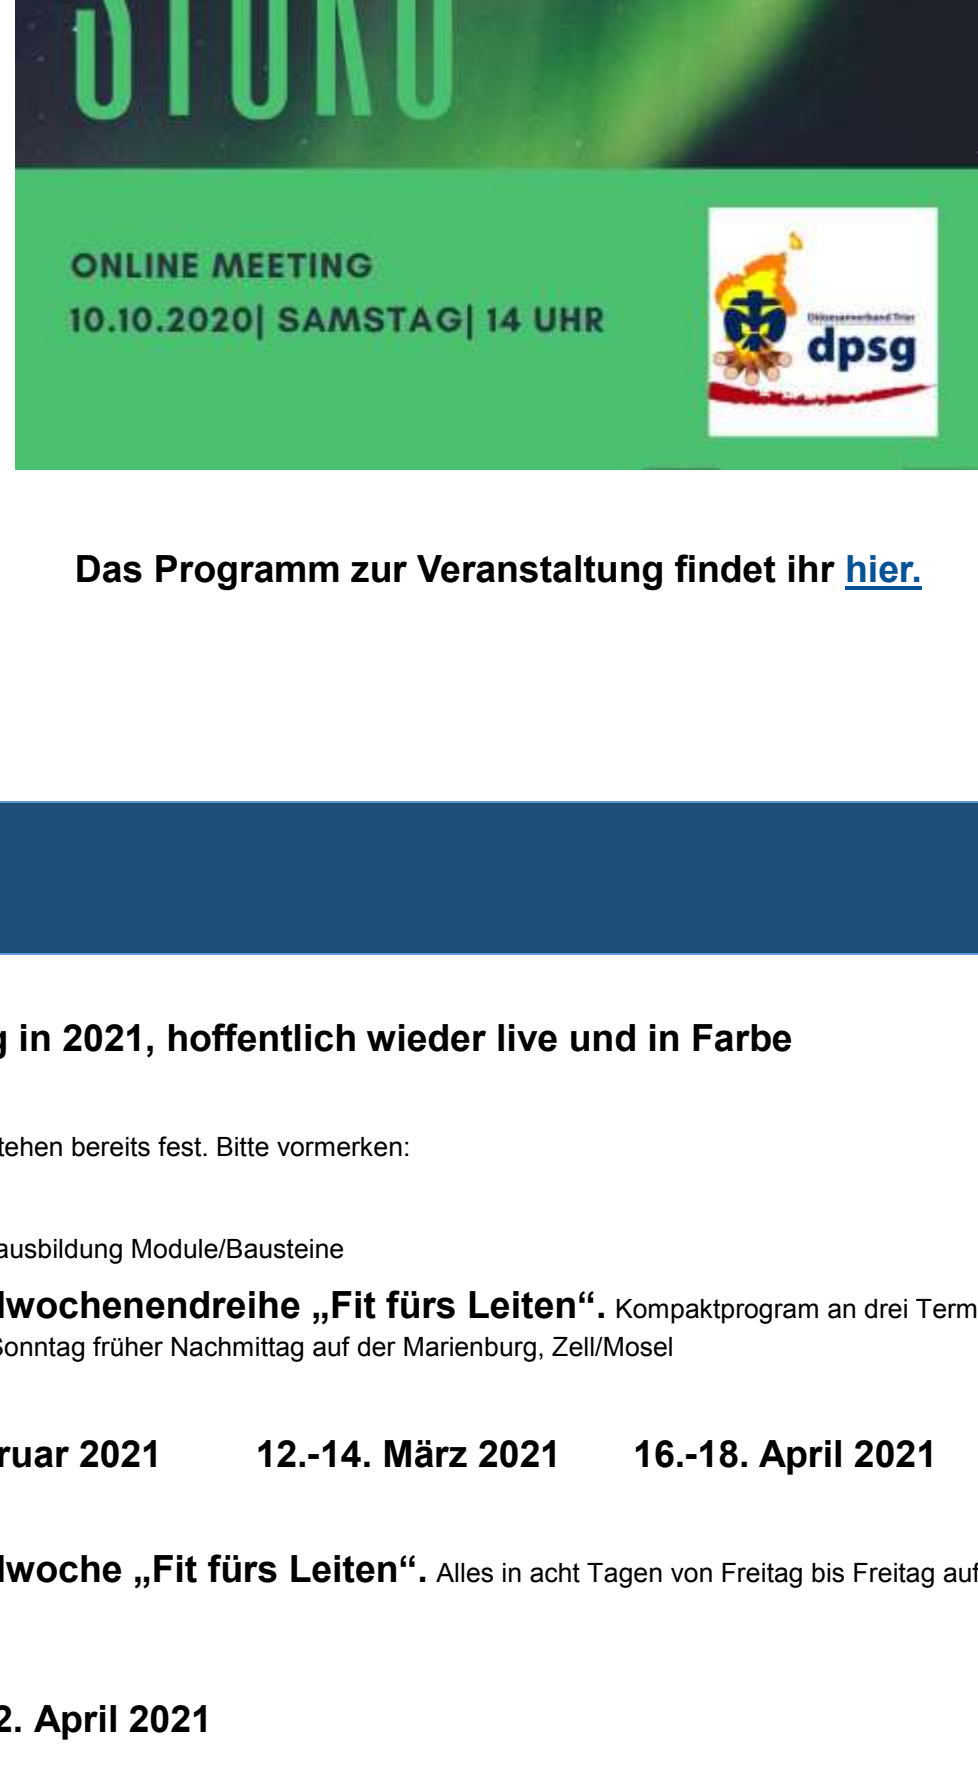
ONLINE MEETING
10.10.2020| SAMSTAG| 14 UHR

Diözesanverband Trier
dpsg

Das Programm zur Veranstaltung findet ihr hier.

g in 2021, hoffentlich wieder live und in Farbe

tehen bereits fest. Bitte vormerken:

ausbildung Module/Bausteine

lwochenendreihe „Fit fürs Leiten“. Kompaktprogram an drei Term Sonntag früher Nachmittag auf der Marienburg, Zell/Mosel

ruar 2021 12.-14. März 2021 16.-18. April 2021

lwoche „Fit fürs Leiten“. Alles in acht Tagen von Freitag bis Freitag auf

2. April 2021